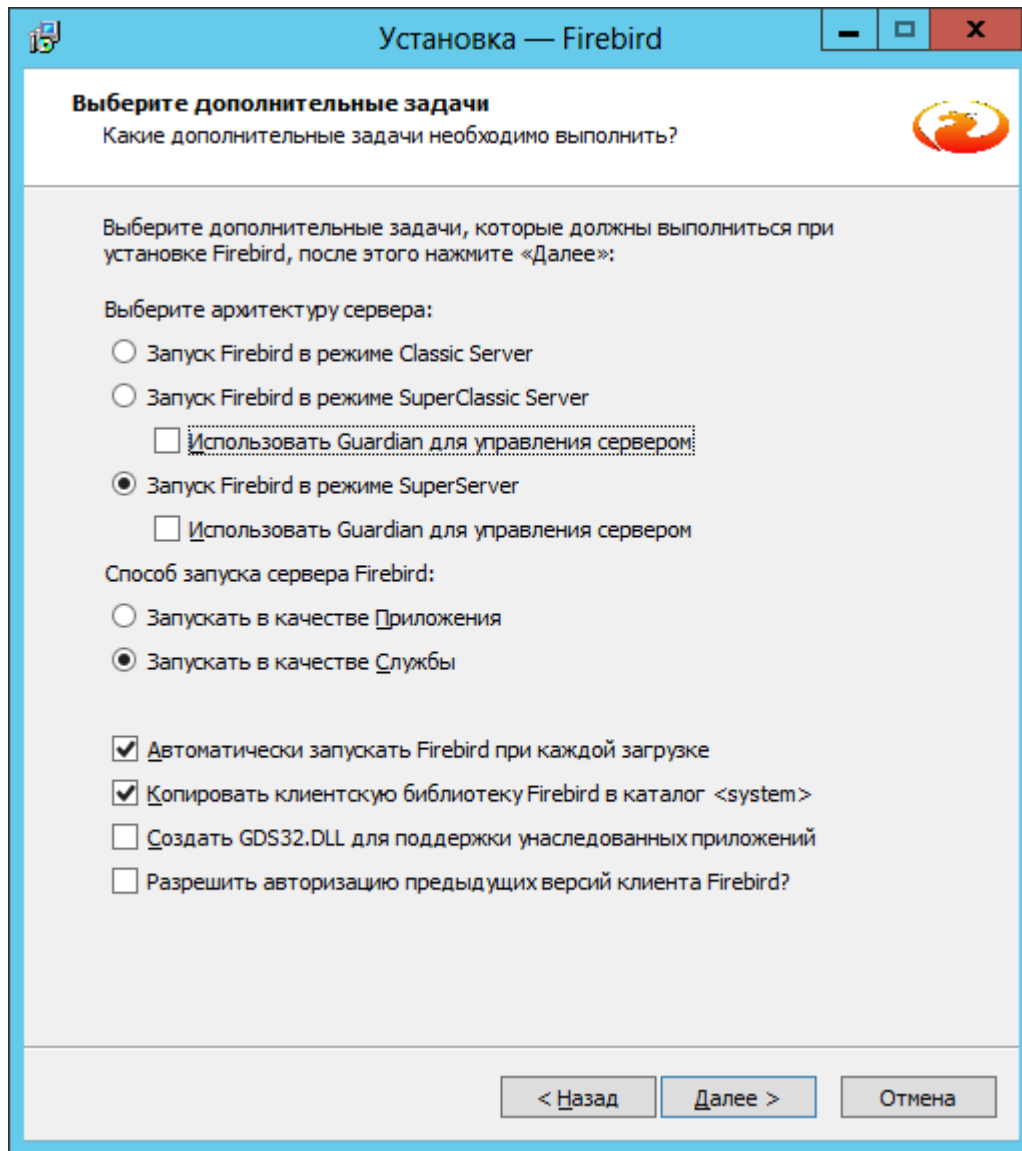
Установка — Firebird

Выберите дополнительные задачи
Какие дополнительные задачи необходимо выполнить?

Выберите дополнительные задачи, которые должны выполниться при установке Firebird, после этого нажмите «Далее»:

Выберите архитектуру сервера:

Запуск Firebird в режиме Classic Server

Запуск Firebird в режиме SuperClassic Server

Использовать Guardian для управления сервером

Запуск Firebird в режиме SuperServer

Использовать Guardian для управления сервером

Способ запуска сервера Firebird:

Запускать в качестве Приложения

Запускать в качестве Службы

Автоматически запускать Firebird при каждой загрузке

Копировать клиентскую библиотеку Firebird в каталог <system>

Создать GDS32.DLL для поддержки унаследованных приложений

Разрешить авторизацию предыдущих версий клиента Firebird?

< Назад

Далее >

Отмена